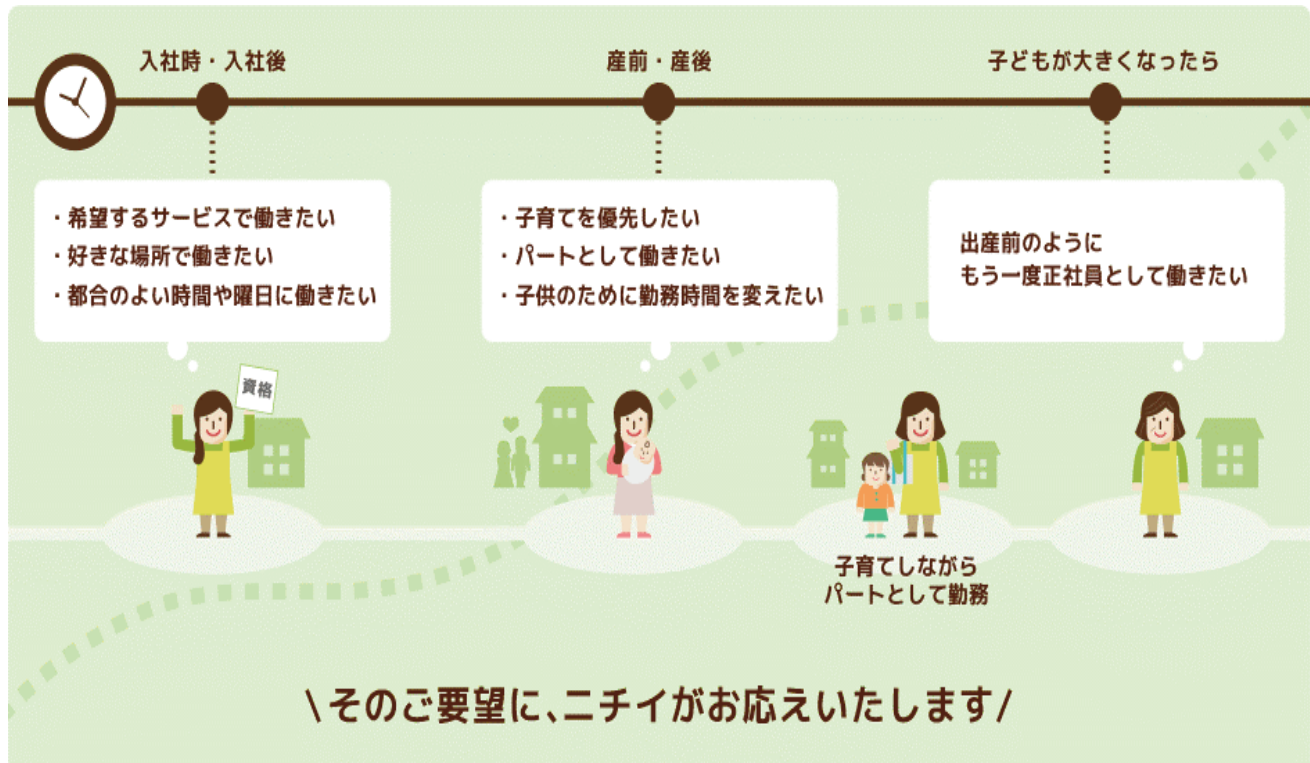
入社時・入社後

産前・産後

子どもが大きくなったら

・希望するサービスで働きたい
・好きな場所で働きたい
・都合のよい時間や曜日に働きたい

・子育てを優先したい
・パートとして働きたい
・子供のために勤務時間を変えたい

出産前のように
もう一度正社員として働きたい

資格

子育てしながら
パートとして勤務

\そのご要望に、ニチイがお応えいたします/